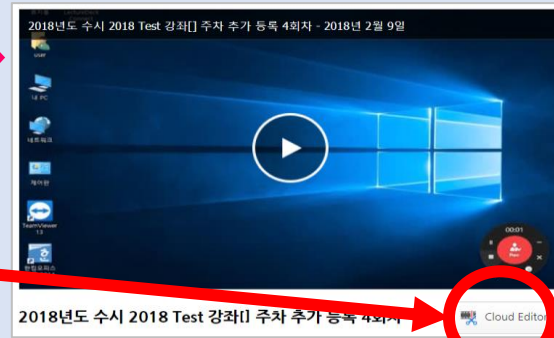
2018년도 수시 2018 Test 강좌[] 주차 추가 등록 4회차 - 2018년 2월 9일

user

내 PC

네트워크

제어판

TeamViewer 13

한컴오피스

00:01

Rec

2018년도 수시 2018 Test 강좌[] 주차 추가 등록 4회차

Cloud Editor